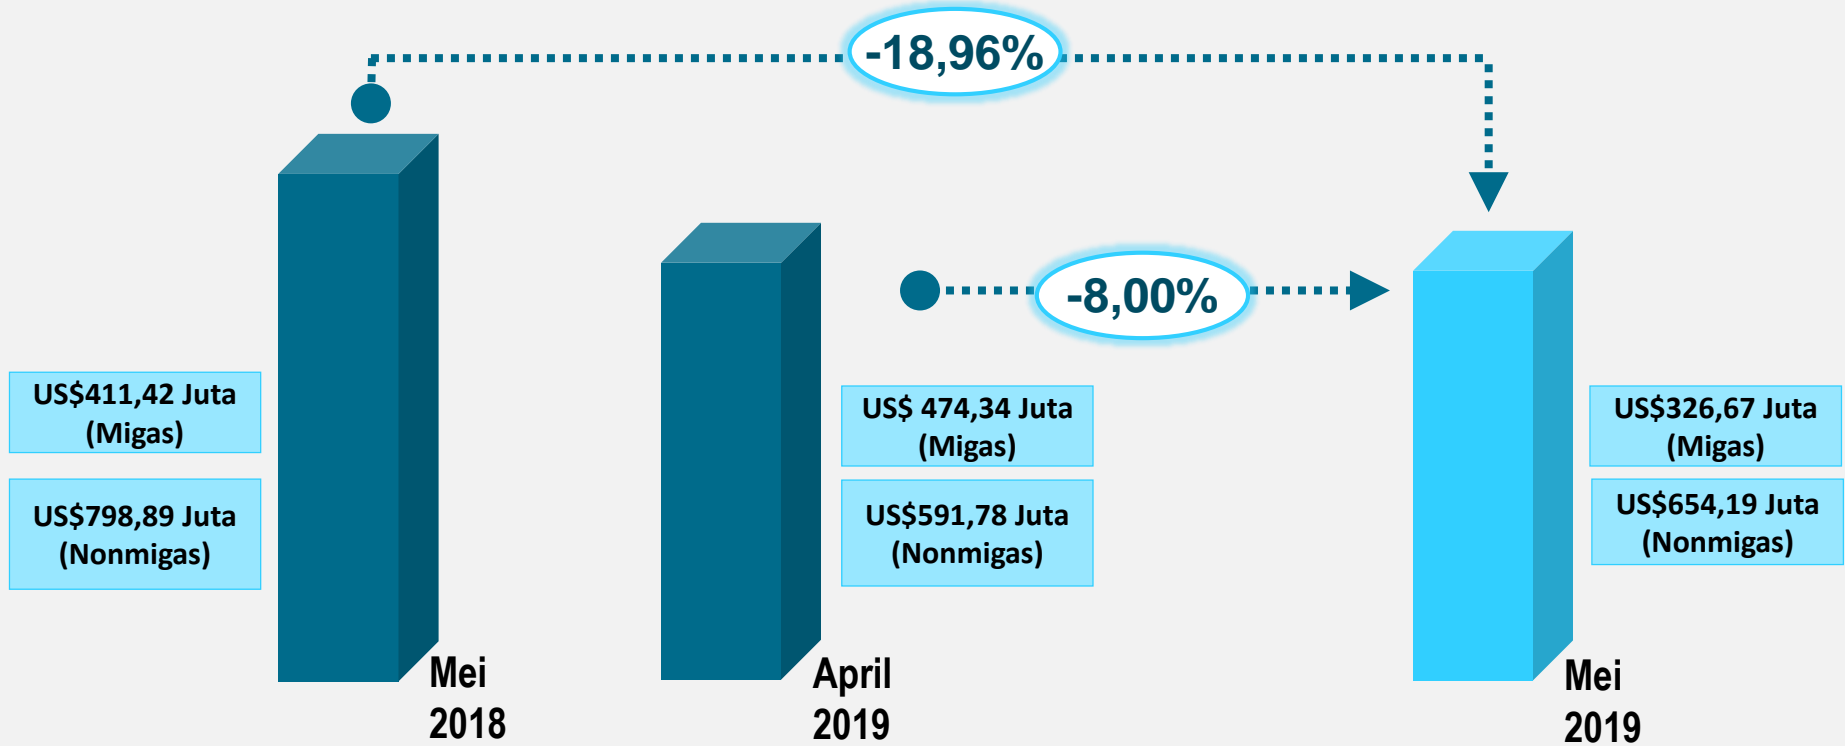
-18,96%

-8,00%

US$411,42 Juta (Migas)

US$798,89 Juta (Nonmigas)

Mei 2018

US$ 474,34 Juta (Migas)

US$591,78 Juta (Nonmigas)

April 2019

US$326,67 Juta (Migas)

US$654,19 Juta (Nonmigas)

Mei 2019